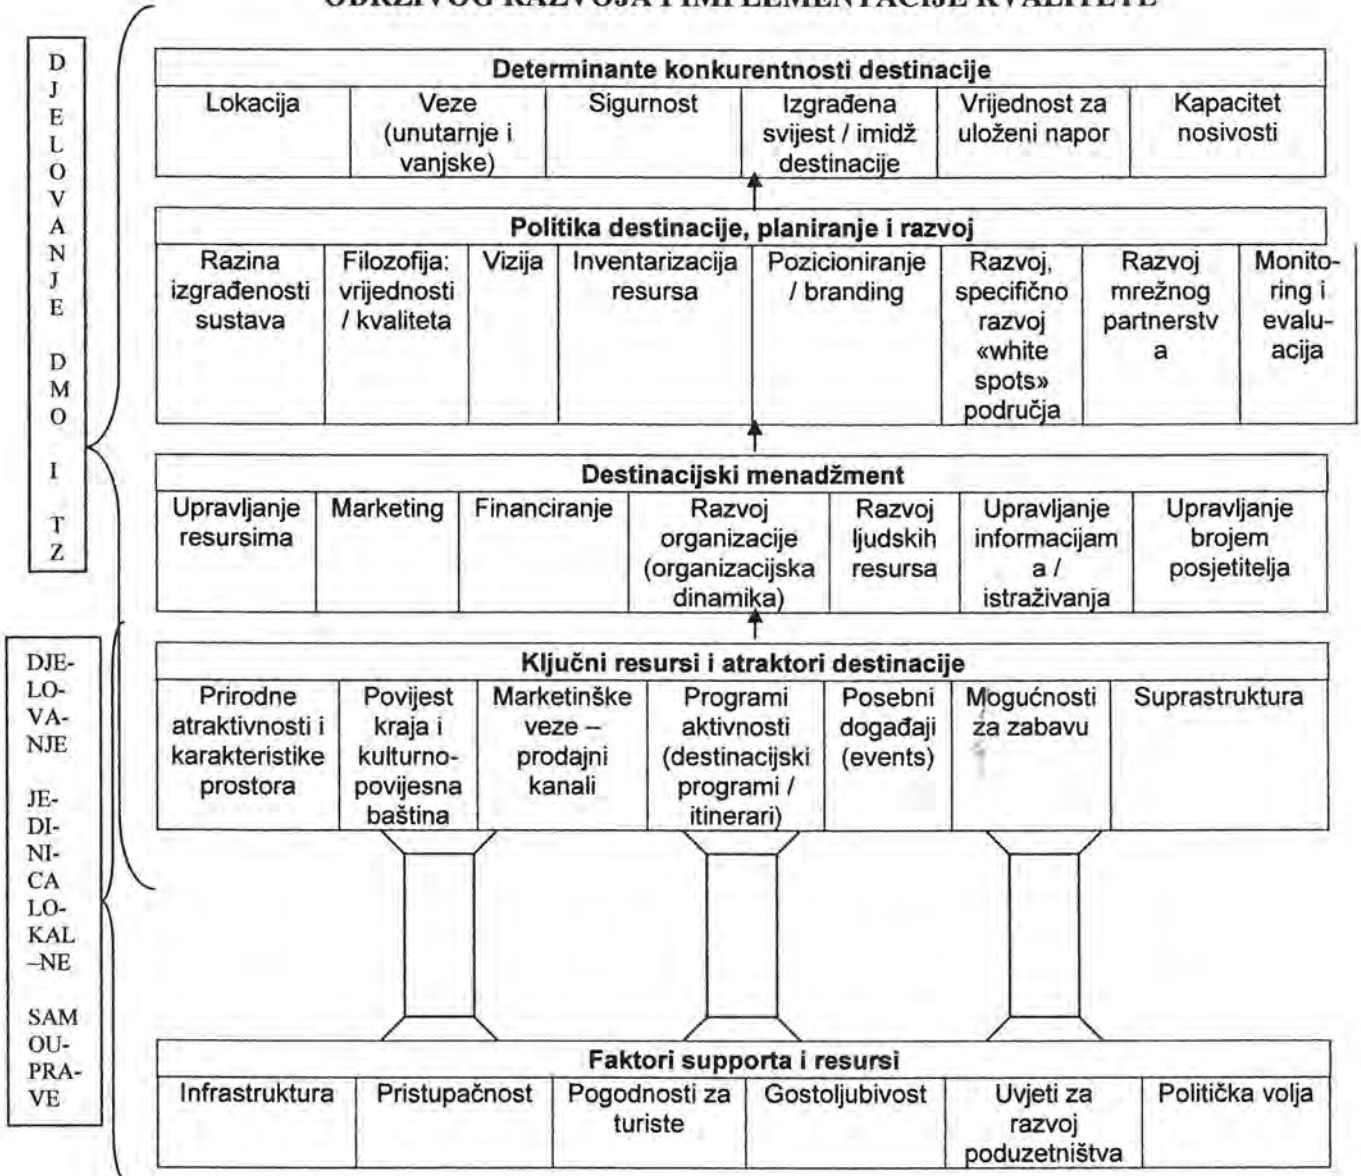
ODRŽIVOG RAZVOJA I IMPLEMENTACIJE KVALITETE

DJELOVANJE DMO I TZ

DJELOVANJE JEDINICA LOKALNE SAMOUPRAVE

Determinante konkurentnosti destinacije

| Lokacija | Veze (unutarnje i vanjske) | Sigurnost | Izgrađena svijest / imidž destinacije | Vrijednost za uloženi napor | Kapacitet nosivosti |
|---|---|---|---|---|---|

Politika destinacije, planiranje i razvoj

| Razina izgrađenosti sustava | Filozofija: vrijednosti / kvaliteta | Vizija | Inventarizacija resursa | Pozicioniranje / branding | Razvoj, specifično razvoj «white spots» područja | Razvoj mrežnog partnerstva | Monitoring i evaluacija |
|---|---|---|---|---|---|---|---|

Destinacijski menadžment

| Upravljanje resursima | Marketing | Financiranje | Razvoj organizacije (organizacijska dinamika) | Razvoj ljudskih resursa | Upravljanje informacijama / istraživanja | Upravljanje brojem posjetitelja |
|---|---|---|---|---|---|---|

Ključni resursi i atraktori destinacije

| Prirodne atraktivnosti i karakteristike prostora | Povijest kraja i kulturno-povijesna baština | Marketinške veze – prodajni kanali | Programi aktivnosti (destinacijski programi / itinerari) | Posebni događaji (events) | Mogućnosti za zabavu | Suprastruktura |
|---|---|---|---|---|---|---|

Faktori supporta i resursi

| Infrastruktura | Pristupačnost | Pogodnosti za turiste | Gostoljubivost | Uvjeti za razvoj poduzetništva | Politička volja |
|---|---|---|---|---|---|